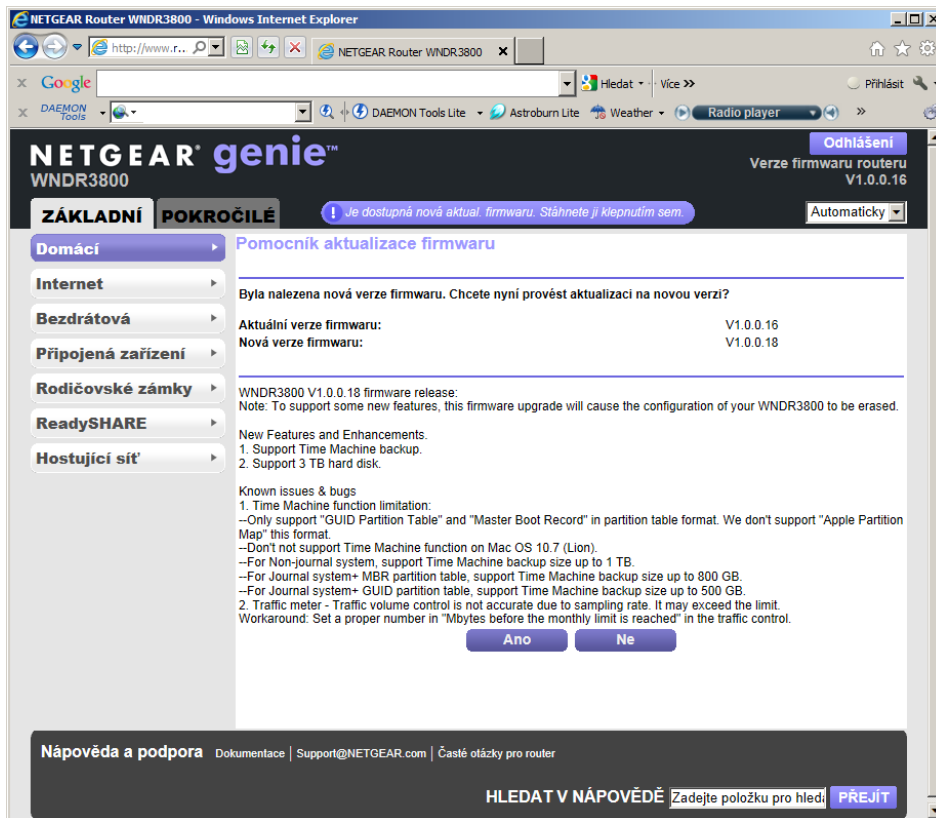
NETGEAR Router WNDR3800 - Windows Internet Explorer

http://www.r...

NETGEAR Router WNDR3800

Google

Hledat · Více »

Přihlásit

DAEMON Tools

DAEMON Tools Lite · Astroburn Lite · Weather · Radio player

NETGEAR genie™
WNDR3800

Odhlášení
Verze firmwaru routeru
V1.0.0.16

ZÁKLADNÍ POKROČILÉ

Je dostupná nová aktual. firmwaru. Stáhnete ji klepnutím sem.

Automaticky

Domácí
Internet
Bezdrátová
Připojená zařízení
Rodičovské zámky
ReadySHARE
Hostující síť

Pomocník aktualizace firmwaru

Byla nalezena nová verze firmwaru. Chcete nyní provést aktualizaci na novou verzi?

Aktuální verze firmwaru: V1.0.0.16
Nová verze firmwaru: V1.0.0.18

WNDR3800 V1.0.0.18 firmware release:
Note: To support some new features, this firmware upgrade will cause the configuration of your WNDR3800 to be erased.

New Features and Enhancements.
1. Support Time Machine backup.
2. Support 3 TB hard disk.

Known issues & bugs
1. Time Machine function limitation:
--Only support "GUID Partition Table" and "Master Boot Record" in partition table format. We don't support "Apple Partition Map" this format.
--Don't not support Time Machine function on Mac OS 10.7 (Lion).
--For Non-journal system, support Time Machine backup size up to 1 TB.
--For Journal system+ MBR partition table, support Time Machine backup size up to 800 GB.
--For Journal system+ GUID partition table, support Time Machine backup size up to 500 GB.
2. Traffic meter - Traffic volume control is not accurate due to sampling rate. It may exceed the limit.
Workaround: Set a proper number in "Mbytes before the monthly limit is reached" in the traffic control.

Ano Ne

Nápověda a podpora Dokumentace | Support@NETGEAR.com | Časté otázky pro router

HLEDAT V NÁPOVĚDĚ Zadejte položku pro hleda PŘEJÍT